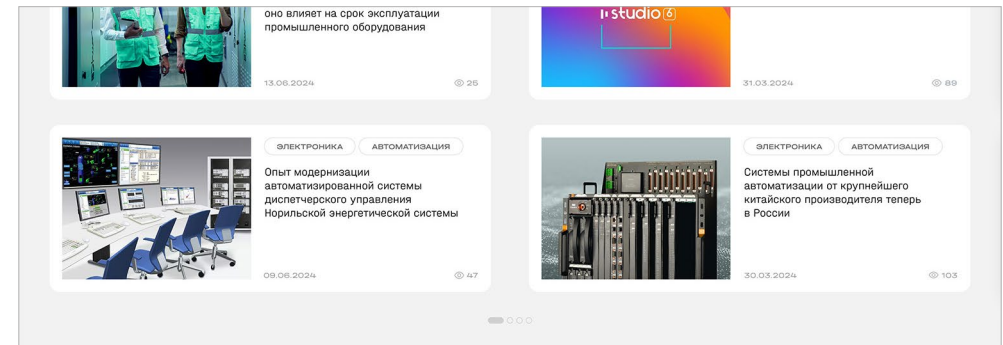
оно влияет на срок эксплуатации промышленного оборудования

13.06.2024

25

studio 6

31.03.2024

89

ЭЛЕКТРОНИКА

АВТОМАТИЗАЦИЯ

Опыт модернизации автоматизированной системы диспетчерского управления Норильской энергетической системы

09.06.2024

47

ЭЛЕКТРОНИКА

АВТОМАТИЗАЦИЯ

Системы промышленной автоматизации от крупнейшего китайского производителя теперь в России

30.03.2024

103